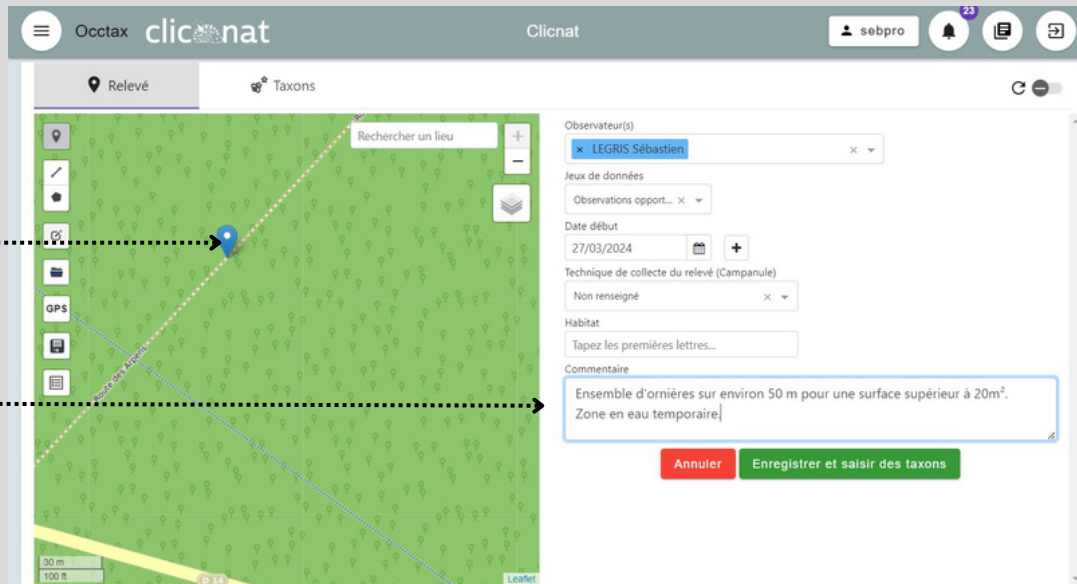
Occtax clicnat

Clicnat

sebpro

23

Relevé

Taxons

Rechercher un lieu

+

−

GPS

Route des Arpents

30 m
100 ft

D 14

Leaflet

Observateur(s)

× LEGRIS Sébastien

Jeux de données

Observations opport...

Date début

27/03/2024

+

Technique de collecte du relevé (Campanule)

Non renseigné

Habitat

Tapez les premières lettres...

Commentaire

Ensemble d'ornières sur environ 50 m pour une surface supérieur à 20m².
Zone en eau temporaire.

Annuler

Enregistrer et saisir des taxons